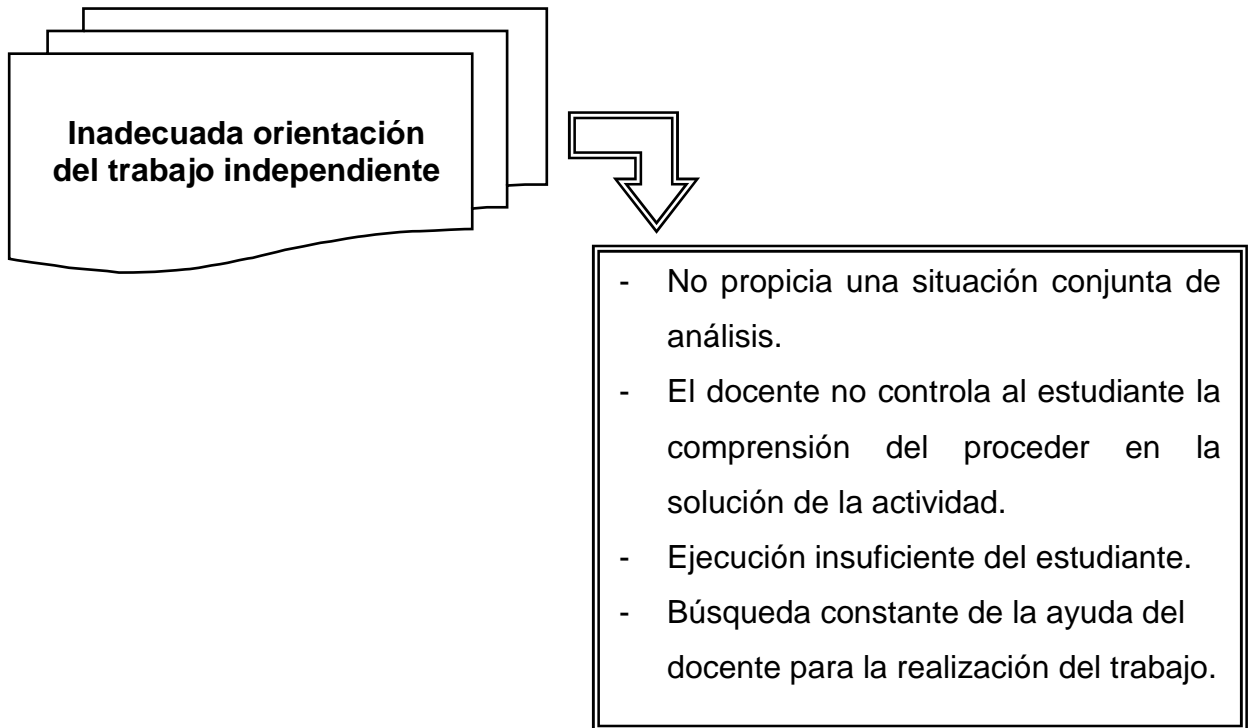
Inadecuada orientación del trabajo independiente

- No propicia una situación conjunta de análisis.
- El docente no controla al estudiante la comprensión del proceder en la solución de la actividad.
- Ejecución insuficiente del estudiante.
- Búsqueda constante de la ayuda del docente para la realización del trabajo.